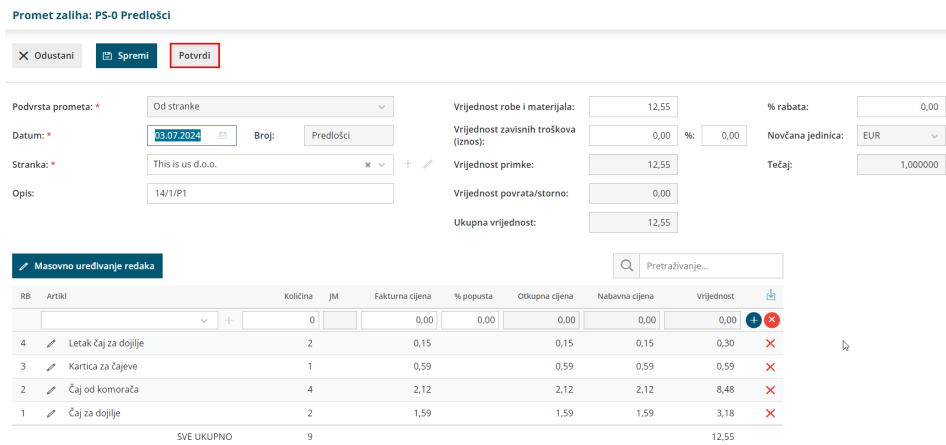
Promet zaliha: PS-0 Predlošci

Odustani
Spremi
Potvrdi

Podvrsta prometa: *
Od stranke
Datum: *
03.07.2024
Broj:
Predlošci
Stranka: *
This is us d.o.o.
Opis:
14/1/P1

Vrijednost robe i materijala:
12,55
Vrijednost zavisnih troškova (iznos):
0,00
%:
0,00
Vrijednost primke:
12,55
Vrijednost povrata/storno:
0,00
Ukupna vrijednost:
12,55

% rabata:
0,00
Novčana jedinica:
EUR
Tečaj:
1,000000

Masovno uređivanje redaka

Pretraživanje...

| RB | Artikl | Količina | JM | Fakturna cijena | % popusta | Otkupna cijena | Nabavna cijena | Vrijednost |
|---|---|---|---|---|---|---|---|---|
| | | 0 | | 0,00 | 0,00 | 0,00 | 0,00 | 0,00 |
| 4 | Letak čaj za dojilje | 2 | | 0,15 | | 0,15 | 0,15 | 0,30 |
| 3 | Kartica za čajeve | 1 | | 0,59 | | 0,59 | 0,59 | 0,59 |
| 2 | Čaj od komorača | 4 | | 2,12 | | 2,12 | 2,12 | 8,48 |
| 1 | Čaj za dojilje | 2 | | 1,59 | | 1,59 | 1,59 | 3,18 |
| | SVE UKUPNO | 9 | | | | | | 12,55 |